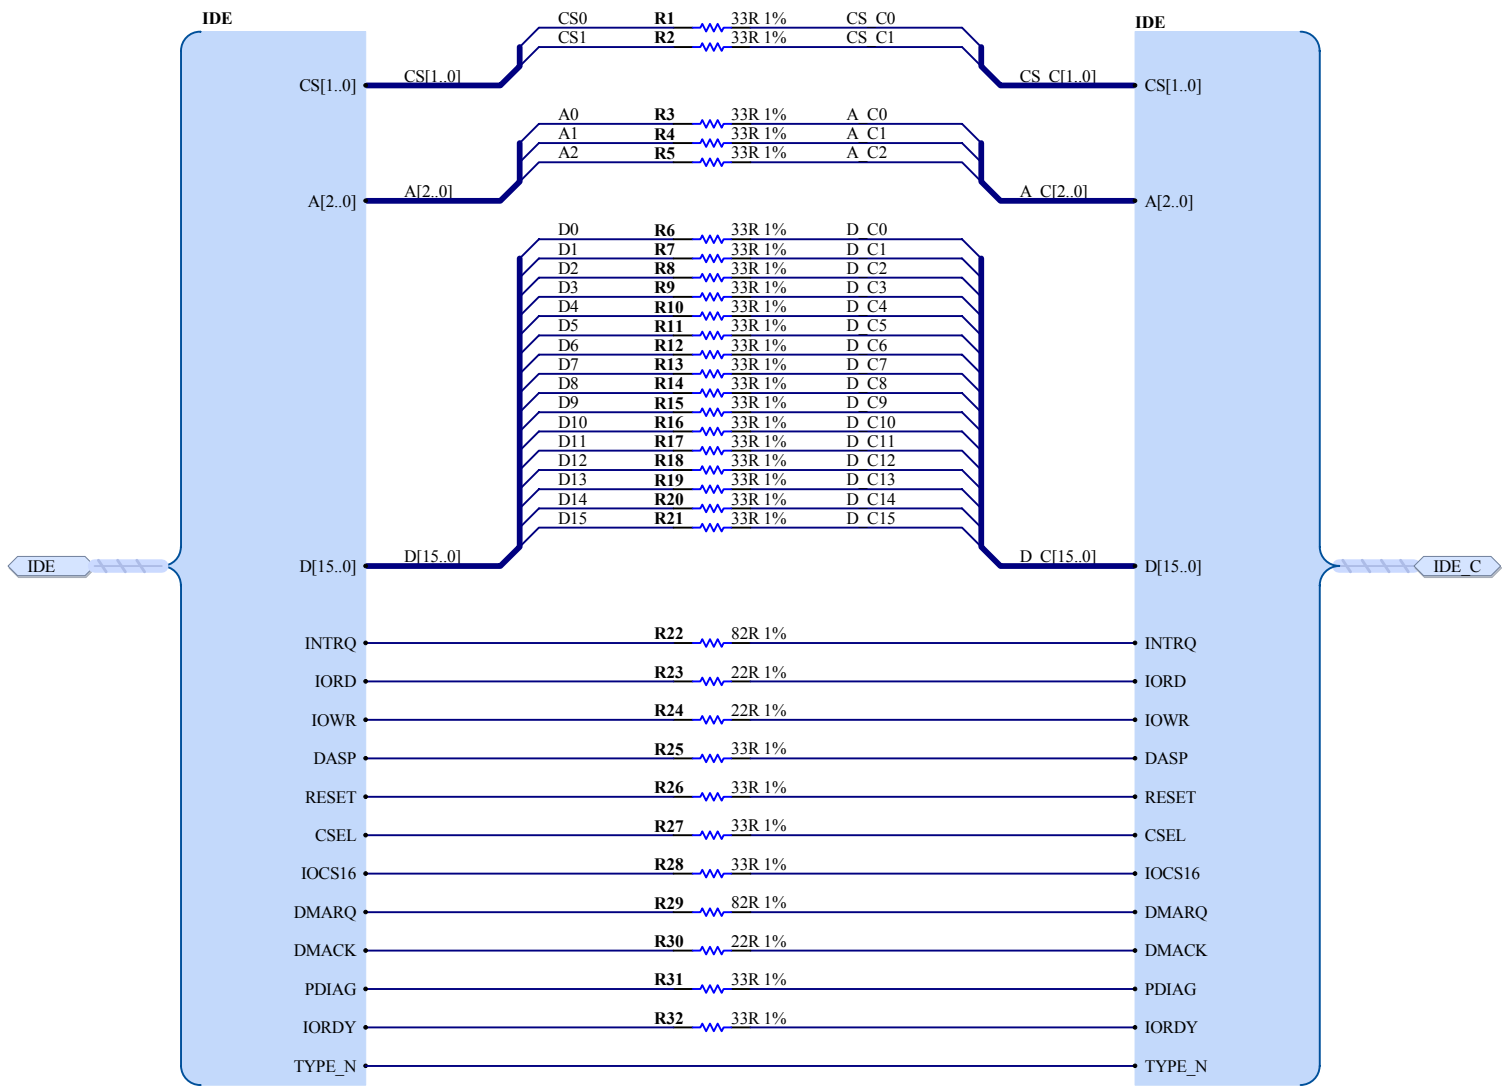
IDE

CS[1..0]

A[2..0]

D[15..0]

INTRQ

IORD

IOWR

DASP

RESET

CSEL

IOCS16

DMARQ

DMACK

PDIAG

IORDY

TYPE_N

IDE

CS[1..0]

CS0 R1 33R 1% CS_C0
CS1 R2 33R 1% CS_C1

CS_C[1..0]

A[2..0]

A0 R3 33R 1% A_C0
A1 R4 33R 1% A_C1
A2 R5 33R 1% A_C2

A_C[2..0]

D[15..0]

D0 R6 33R 1% D_C0
D1 R7 33R 1% D_C1
D2 R8 33R 1% D_C2
D3 R9 33R 1% D_C3
D4 R10 33R 1% D_C4
D5 R11 33R 1% D_C5
D6 R12 33R 1% D_C6
D7 R13 33R 1% D_C7
D8 R14 33R 1% D_C8
D9 R15 33R 1% D_C9
D10 R16 33R 1% D_C10
D11 R17 33R 1% D_C11
D12 R18 33R 1% D_C12
D13 R19 33R 1% D_C13
D14 R20 33R 1% D_C14
D15 R21 33R 1% D_C15

D_C[15..0]

R22 82R 1%
R23 22R 1%
R24 22R 1%
R25 33R 1%
R26 33R 1%
R27 33R 1%
R28 33R 1%
R29 82R 1%
R30 22R 1%
R31 33R 1%
R32 33R 1%

IDE

CS[1..0]

A[2..0]

D[15..0]

INTRQ

IORD

IOWR

DASP

RESET

CSEL

IOCS16

DMARQ

DMACK

PDIAG

IORDY

TYPE_N

IDE_C